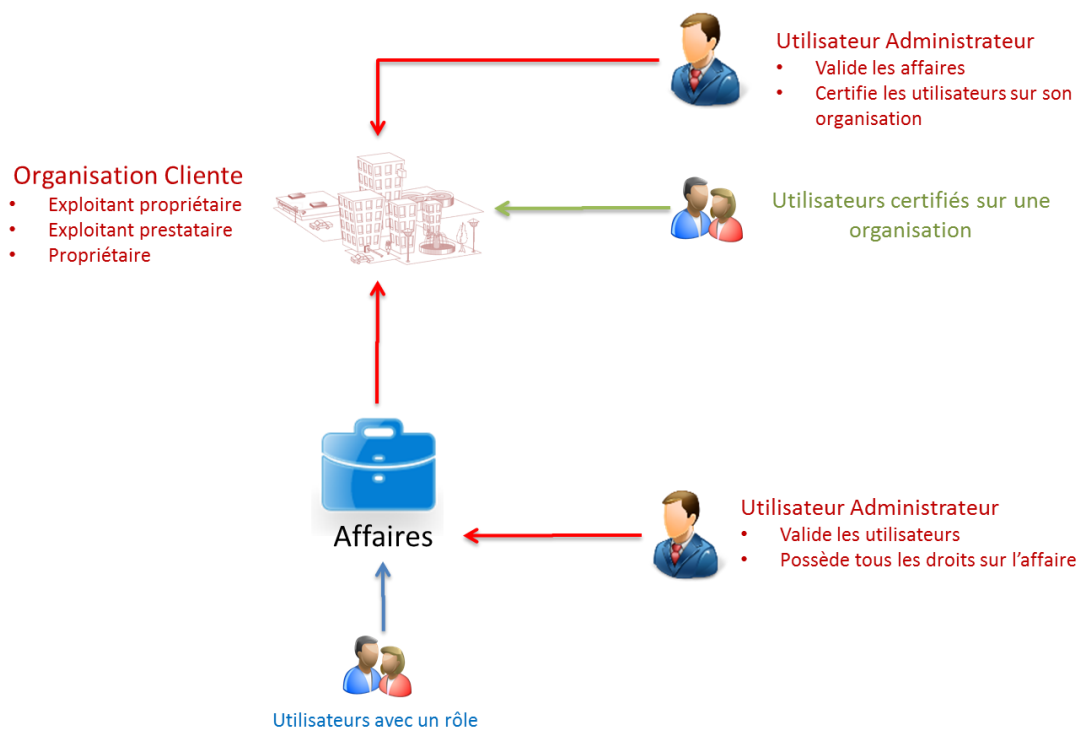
Utilisateur Administrateur
- Valide les affaires
- Certifie les utilisateurs sur son organisation

Organisation Cliente
- Exploitant propriétaire
- Exploitant prestataire
- Propriétaire

Utilisateurs certifiés sur une organisation

Affaires

Utilisateur Administrateur
- Valide les utilisateurs
- Possède tous les droits sur l'affaire

Utilisateurs avec un rôle